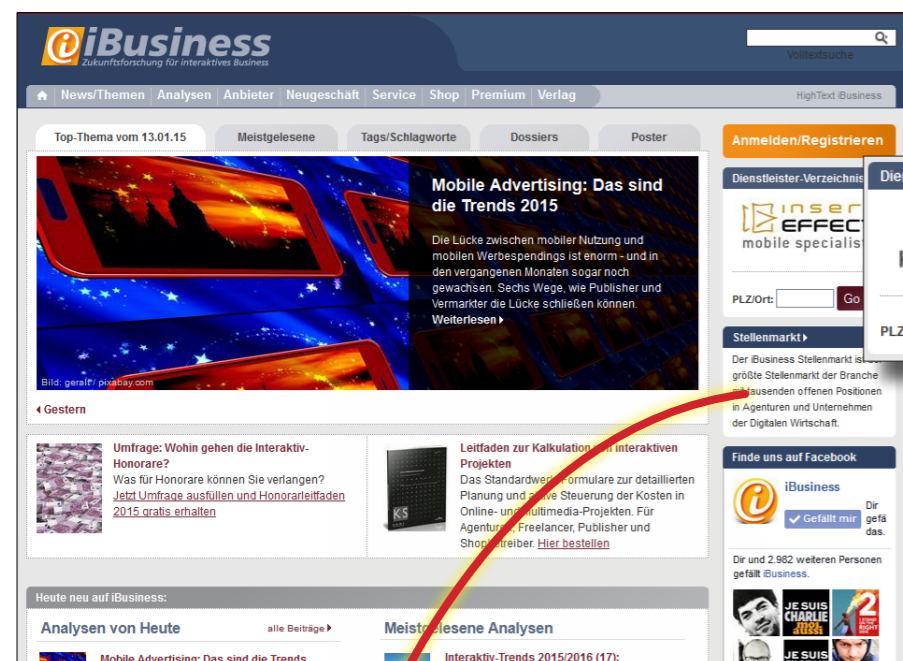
iBusiness
Zukunftsforschung für interaktives Business

Volltextsuche

News/Themen | Analysen | Anbieter | Neugeschäft | Service | Shop | Premium | Verlag

HighText iBusiness

Top-Thema vom 13.01.15 | Meistgelesene | Tags/Schlagworte | Dossiers | Poster

Mobile Advertising: Das sind die Trends 2015

Die Lücke zwischen mobiler Nutzung und mobilen Werbespendings ist enorm - und in den vergangenen Monaten sogar noch gewachsen. Sechs Wege, wie Publisher und Vermarkter die Lücke schließen können.
Weiterlesen ▸

Bild: gerait / pixabay.com

◂ Gestern

Umfrage: Wohin gehen die Interaktiv-Honorare?
Was für Honorare können Sie verlangen?
Jetzt Umfrage ausfüllen und Honorarleitfaden 2015 gratis erhalten

Leitfaden zur Kalkulation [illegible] interaktiven Projekten
Das Standardwe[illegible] Formulare zur detaillierten Planung und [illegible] Steuerung der Kosten in Online- und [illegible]ultimedia-Projekten. Für Agenturen, Freelancer, Publisher und Shop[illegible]treiber. Hier bestellen

Heute neu auf iBusiness:

Analysen von Heute
alle Beiträge ▸

Mobile Advertising: Das sind die Trends

Meistgelesene Analysen

Interaktiv-Trends 2015/2016 (17):

Anmelden/Registrieren

Dienstleister-Verzeichnis

inser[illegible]
EFFEC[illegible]
mobile specialis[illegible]

PLZ/Ort:
Go

Stellenmarkt ▸
Der iBusiness Stellenmarkt ist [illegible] größte Stellenmarkt der Branche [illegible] tausenden offenen Positionen in Agenturen und Unternehmen der Digitalen Wirtschaft.

Finde uns auf Facebook
iBusiness
Gefällt mir
Dir gefä das.

Dir und 2.982 weiteren Personen gefällt iBusiness.

JE SUIS CHARLIE
JE SUIS

Die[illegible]
PLZ